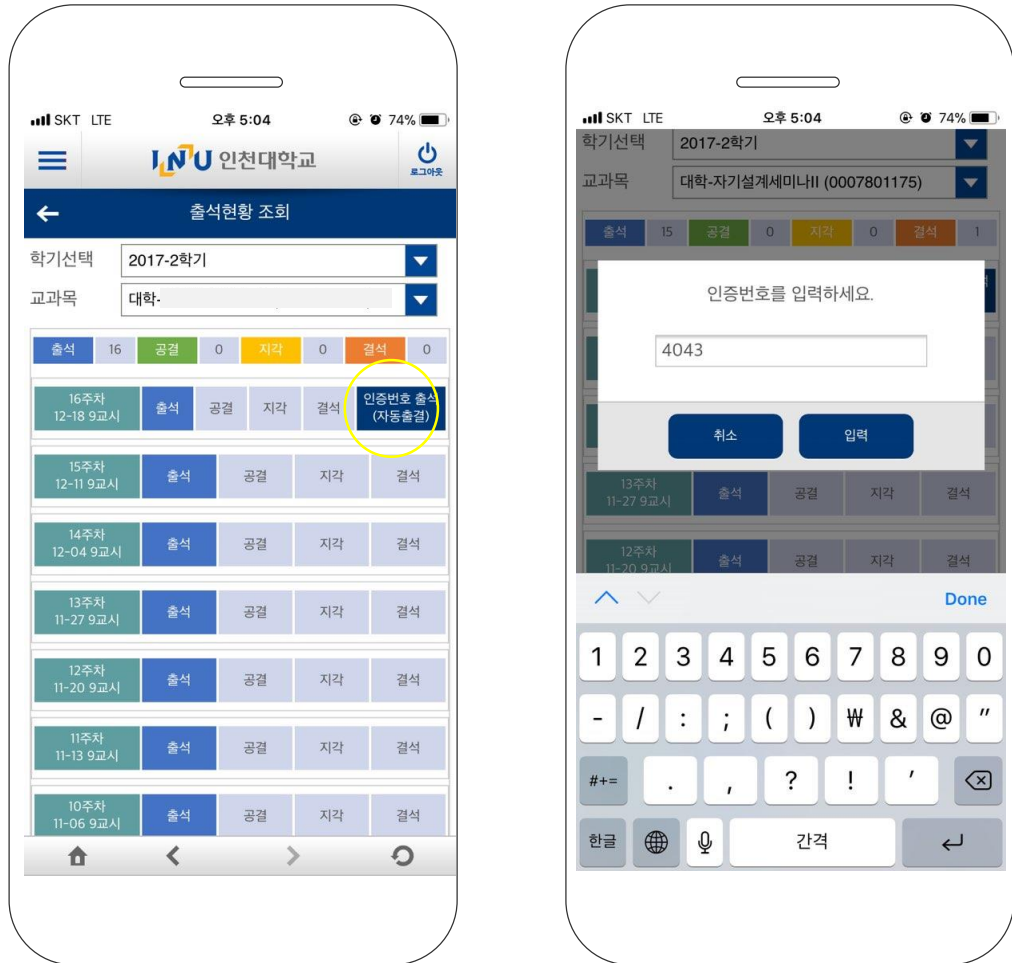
SKT LTE 오후 5:04 74%

INU 인천대학교

로그아웃

출석현황 조회

학기선택 2017-2학기

교과목 대학-

| 출석 | 16 | 공결 | 0 | 지각 | 0 | 결석 | 0 |
|---|---|---|---|---|---|---|---|

| 16주차 12-18 9교시 | 출석 | 공결 | 지각 | 결석 | 인증번호 출석 (자동출결) |
|---|---|---|---|---|---|
| 15주차 12-11 9교시 | 출석 | 공결 | 지각 | 결석 | |
| 14주차 12-04 9교시 | 출석 | 공결 | 지각 | 결석 | |
| 13주차 11-27 9교시 | 출석 | 공결 | 지각 | 결석 | |
| 12주차 11-20 9교시 | 출석 | 공결 | 지각 | 결석 | |
| 11주차 11-13 9교시 | 출석 | 공결 | 지각 | 결석 | |
| 10주차 11-06 9교시 | 출석 | 공결 | 지각 | 결석 | |

SKT LTE 오후 5:04 74%

학기선택 2017-2학기

교과목 대학-자기설계세미나II (0007801175)

| 출석 | 15 | 공결 | 0 | 지각 | 0 | 결석 | 1 |
|---|---|---|---|---|---|---|---|

인증번호를 입력하세요.

4043

취소 입력

| 13주차 11-27 9교시 | 출석 | 공결 | 지각 | 결석 |
|---|---|---|---|---|
| 12주차 11-20 9교시 | 출석 | 공결 | 지각 | 결석 |

Done

1 2 3 4 5 6 7 8 9 0

- / : ; ( ) ₩ & @ "

#+= . , ? ! '

한글 간격